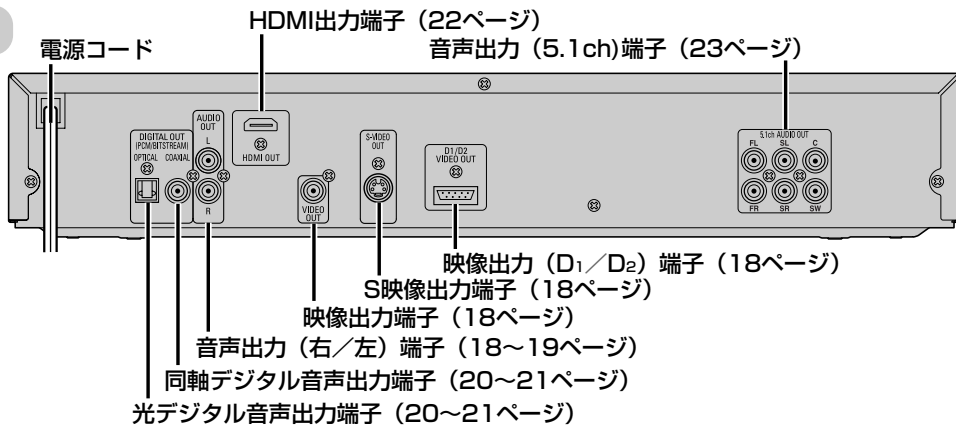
HDMI出力端子（22ページ）

電源コード

音声出力（5.1ch)端子（23ページ）

DIGITAL OUT (PCM/BITSTREAM) OPTICAL COAXIAL

AUDIO OUT L R

HDMI OUT

VIDEO OUT

S-VIDEO OUT

D1/D2 VIDEO OUT

5.1ch AUDIO OUT FL SL C FR SR SW

映像出力（D$_1$／D$_2$）端子（18ページ）

S映像出力端子（18ページ）

映像出力端子（18ページ）

音声出力（右／左）端子（18〜19ページ）

同軸デジタル音声出力端子（20〜21ページ）

光デジタル音声出力端子（20〜21ページ）